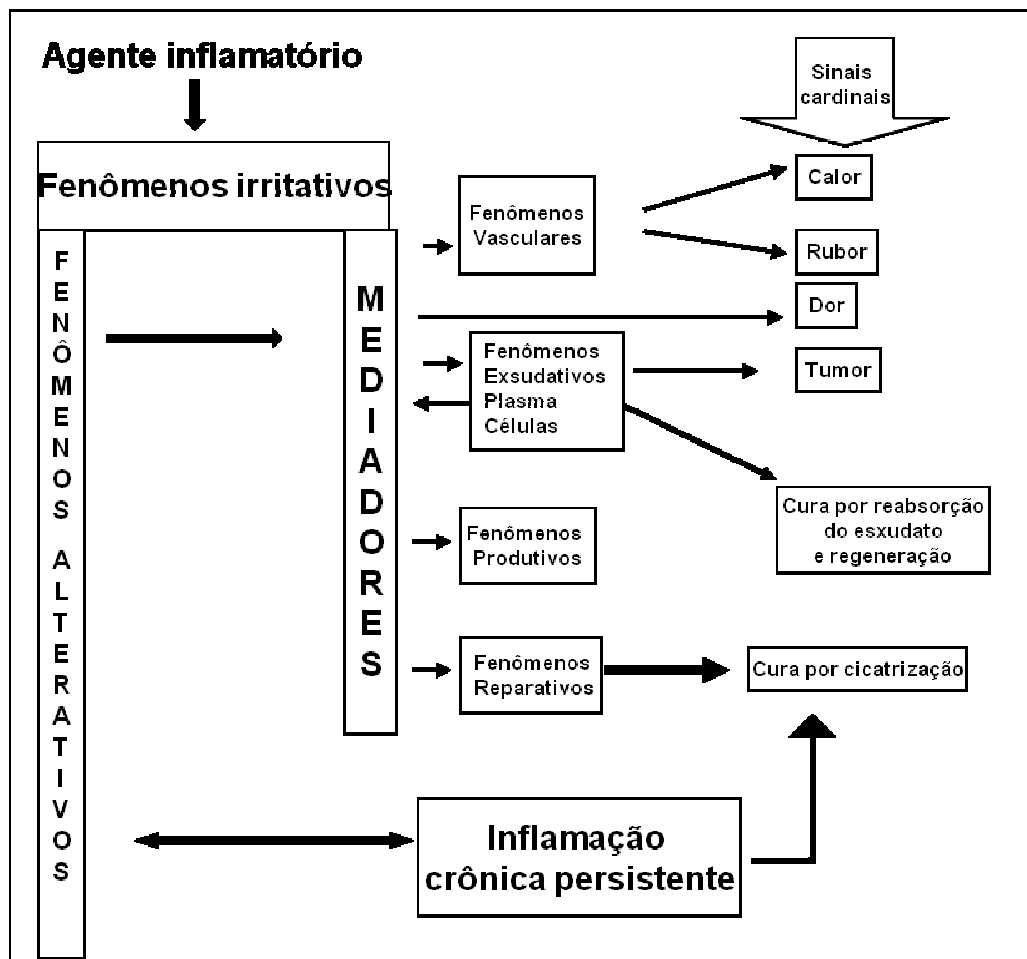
Agente inflamatório

Sinais cardinais

Fenômenos irritativos

FENÔMENOS ALTERATIVOS

MEDIADORES

Fenômenos Vasculares

Calor

Rubor

Dor

Fenômenos Exsudativos Plasma Células

Tumor

Cura por reabsorção do esxudato e regeneração

Fenômenos Produtivos

Fenômenos Reparativos

Cura por cicatrização

Inflamação crônica persistente